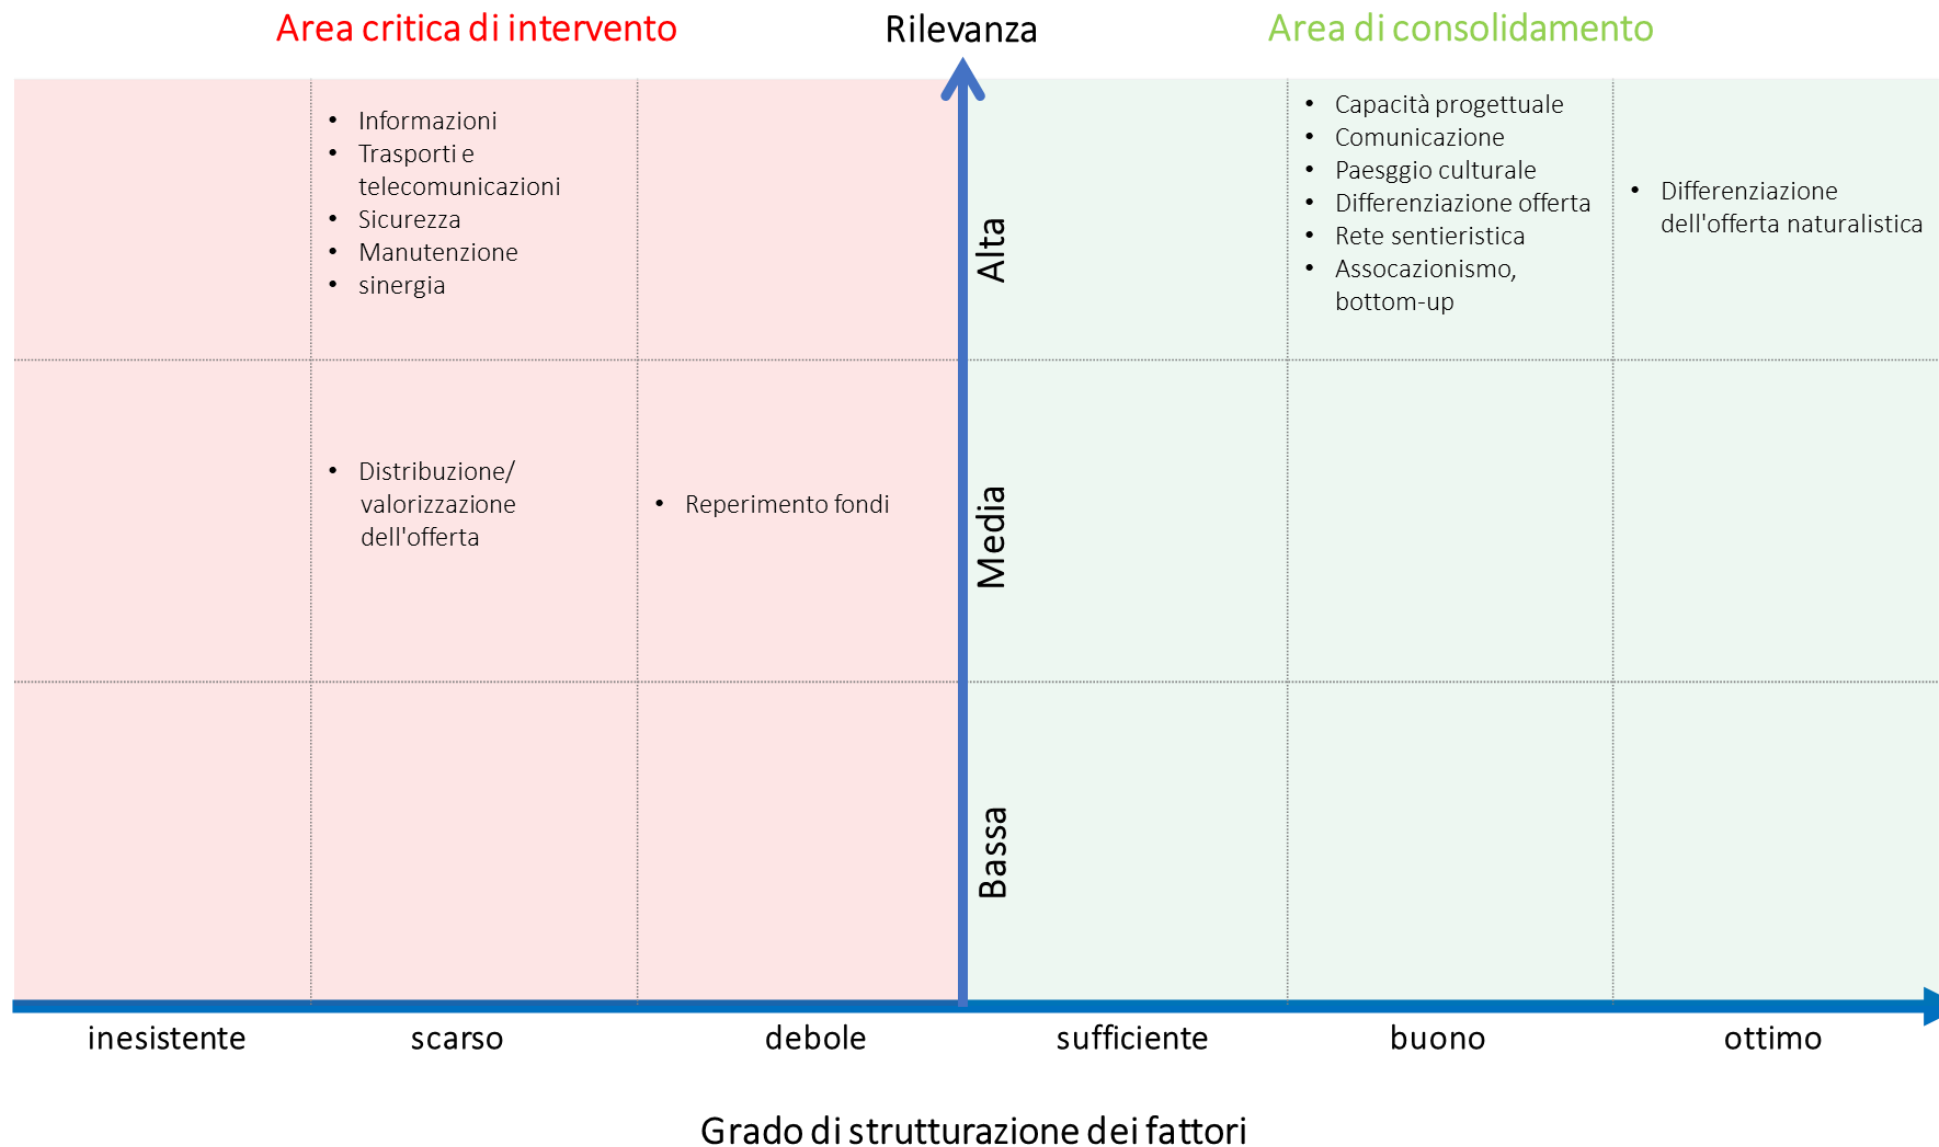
Area critica di intervento

Rilevanza

Area di consolidamento

- Informazioni
- Trasporti e telecomunicazioni
- Sicurezza
- Manutenzione
- sinergia

Alta

- Capacità progettuale
- Comunicazione
- Paesggio culturale
- Differenziazione offerta
- Rete sentieristica
- Assocazionismo, bottom-up

- Differenziazione dell'offerta naturalistica

- Distribuzione/ valorizzazione dell'offerta

- Reperimento fondi

Media

Bassa

inesistente

scarso

debole

sufficiente

buono

ottimo

Grado di strutturazione dei fattori